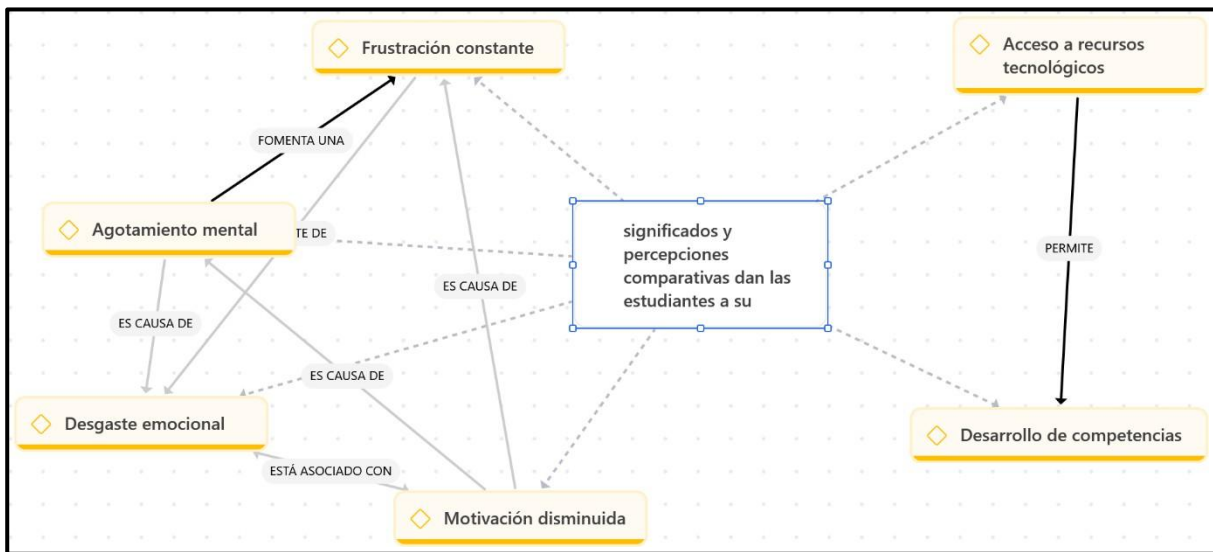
Frustración constante

Acceso a recursos tecnológicos

FOMENTA UNA

Agotamiento mental

TE DE

significados y percepciones comparativas dan las estudiantes a su

PERMITE

ES CAUSA DE

ES CAUSA DE

ES CAUSA DE

Desgaste emocional

Desarrollo de competencias

ESTÁ ASOCIADO CON

Motivación disminuida